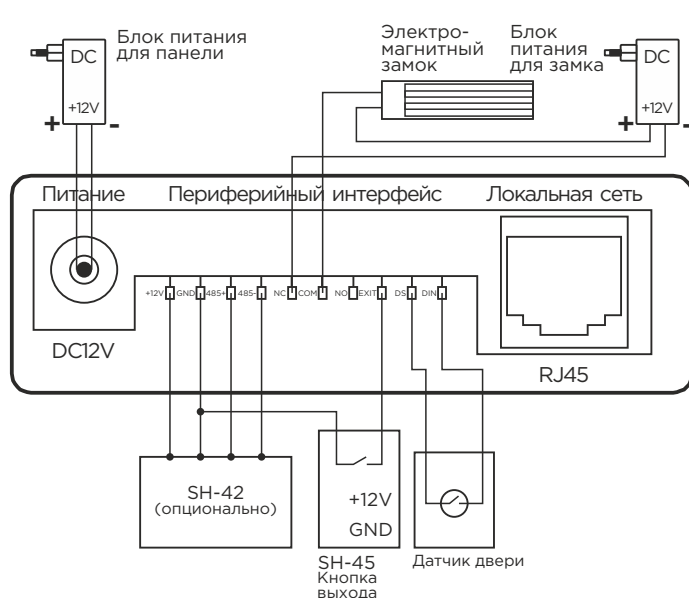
Блок питания для панели

DC

+12V

+

-

Электро-магнитный замок

Блок питания для замка

DC

+12V

+

-

Питание

Периферийный интерфейс

Локальная сеть

+12V GND 485+ 485- NC COM NO EXIT DS DIN

DC12V

RJ45

SH-42 (опционально)

+12V

GND

SH-45 Кнопка выхода

Датчик двери